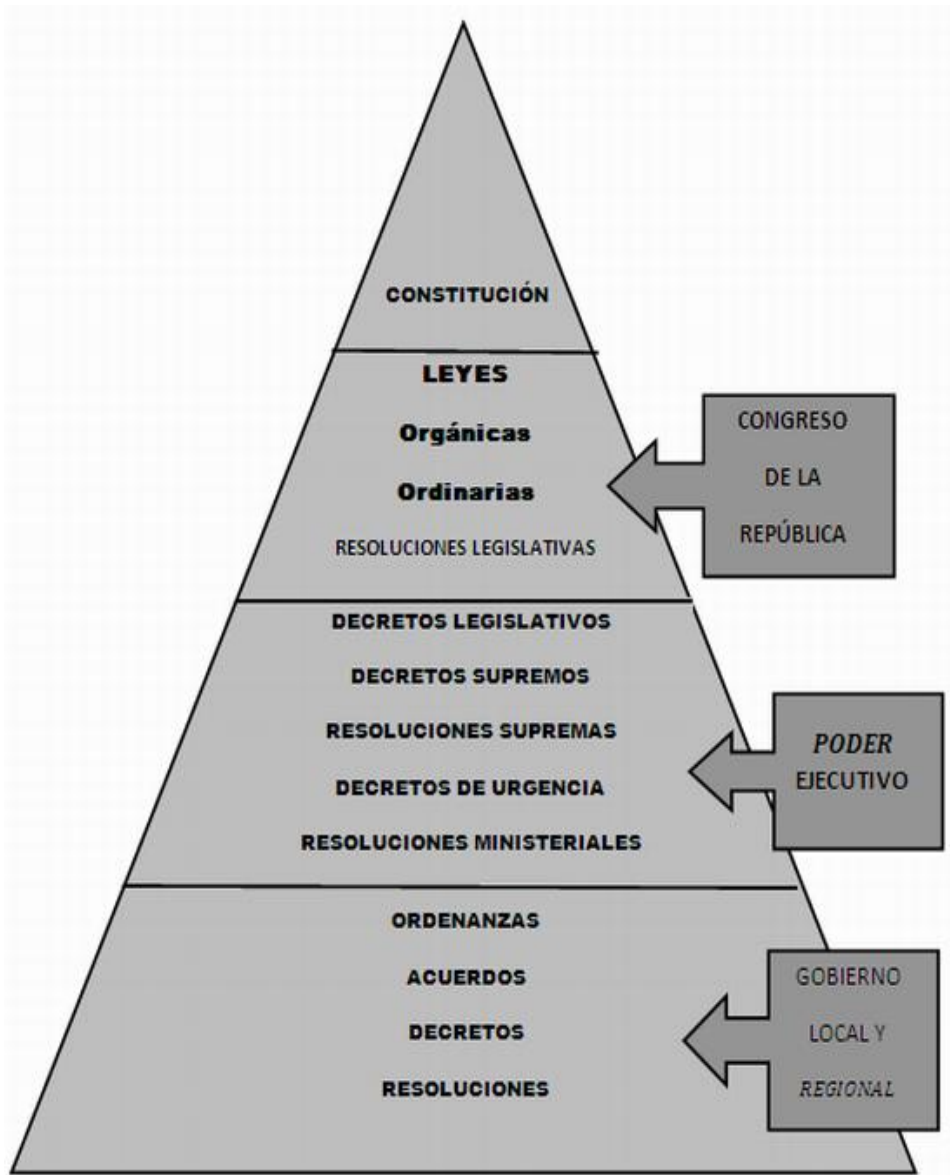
CONSTITUCIÓN

LEYES

Orgánicas

Ordinarias

RESOLUCIONES LEGISLATIVAS

CONGRESO DE LA REPÚBLICA

DECRETOS LEGISLATIVOS

DECRETOS SUPREMOS

RESOLUCIONES SUPREMAS

DECRETOS DE URGENCIA

RESOLUCIONES MINISTERIALES

PODER EJECUTIVO

ORDENANZAS

ACUERDOS

DECRETOS

RESOLUCIONES

GOBIERNO LOCAL Y REGIONAL